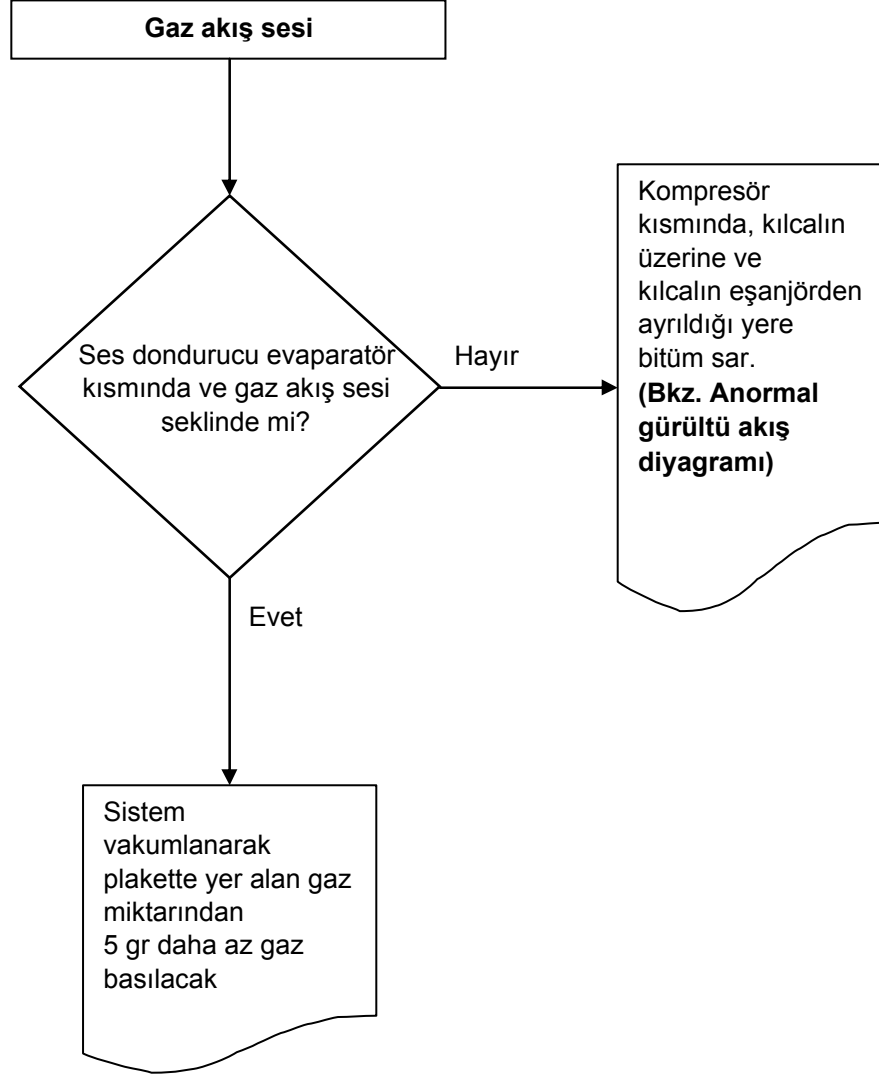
Gaz akış sesi

Ses dondurucu evaparatör kısmında ve gaz akış sesi seklinde mi?

Hayır

Kompresör kısmında, kılcalın üzerine ve kılcalın eşanjörden ayrıldığı yere bitüm sar.
**(Bkz. Anormal gürültü akış diyagramı)**

Evet

Sistem vakumlanarak plakette yer alan gaz miktarından 5 gr daha az gaz basılacak